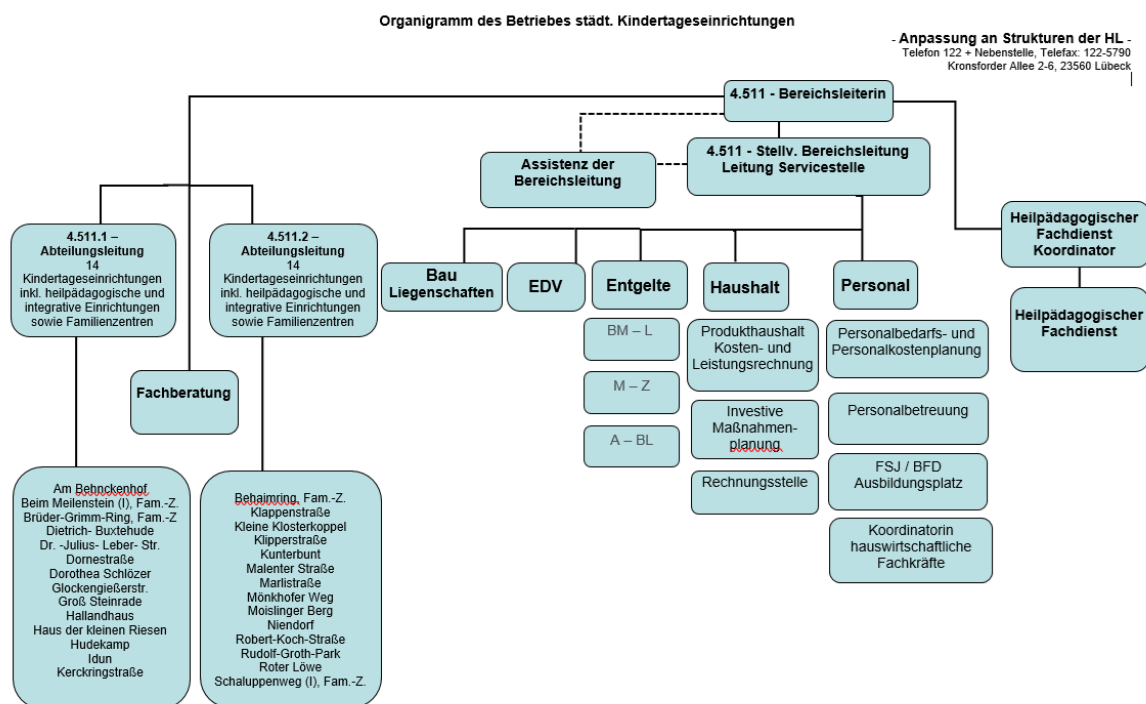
Organigramm des Betriebes städt. Kindertageseinrichtungen

- Anpassung an Strukturen der HL -
Telefon 122 + Nebenstelle, Telefax: 122-5790
Kronsforder Allee 2-6, 23560 Lübeck

4.511 - Bereichsleiterin

Assistenz der Bereichsleitung

4.511 - Stellv. Bereichsleitung Leitung Servicestelle

Heilpädagogischer Fachdienst Koordinator

Heilpädagogischer Fachdienst

4.511.1 – Abteilungsleitung
14 Kindertageseinrichtungen inkl. heilpädagogische und integrative Einrichtungen sowie Familienzentren

4.511.2 – Abteilungsleitung
14 Kindertageseinrichtungen inkl. heilpädagogische und integrative Einrichtungen sowie Familienzentren

Fachberatung

Bau Liegenschaften

EDV

Entgelte

BM – L

M – Z

A – BL

Haushalt

Produkthaushalt Kosten- und Leistungsrechnung

Investive Maßnahmenplanung

Rechnungsstelle

Personal

Personalbedarfs- und Personalkostenplanung

Personalbetreuung

FSJ / BFD Ausbildungsplatz

Koordinatorin hauswirtschaftliche Fachkräfte

Am Behnckenhof
Beim Meilenstein (I), Fam.-Z.
Brüder-Grimm-Ring, Fam.-Z
Dietrich- Buxtehude
Dr. -Julius- Leber- Str.
Dornestraße
Dorothea Schlözer
Glockengießerstr.
Groß Steinrade
Hallandhaus
Haus der kleinen Riesen
Hudekamp
Idun
Kerckringstraße

Behaimring, Fam.-Z.
Klappenstraße
Kleine Klosterkoppel
Klipperstraße
Kunterbunt
Malenter Straße
Marlistraße
Mönkhofer Weg
Moislinger Berg
Niendorf
Robert-Koch-Straße
Rudolf-Groth-Park
Roter Löwe
Schaluppenweg (I), Fam.-Z.